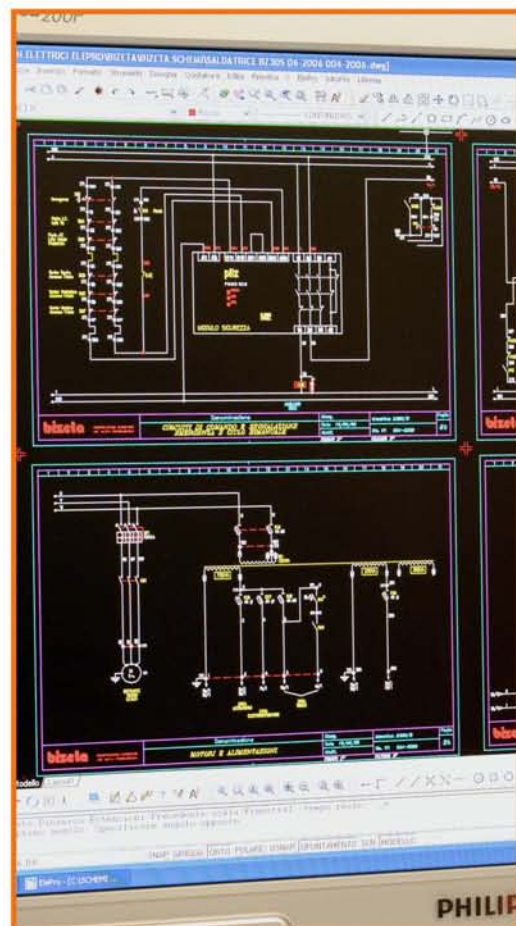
-200P

H.ELETTRICI ELPRO\BIZETA\BIZETA SCHEMI\SALDATRICE BZ305 06-2006 004-2006.dwg]

pilz

MODULO SICUREZZA

bizeta

CIRCUITI DI COMANDO E SEGNALAZIONE

bizeta

MOTORI E ALIMENTAZIONE

Modello

SNAP GRIGLIA ORTO POLARE OSNAP PUNTAMENTO SCR MODELLO

PHILIP